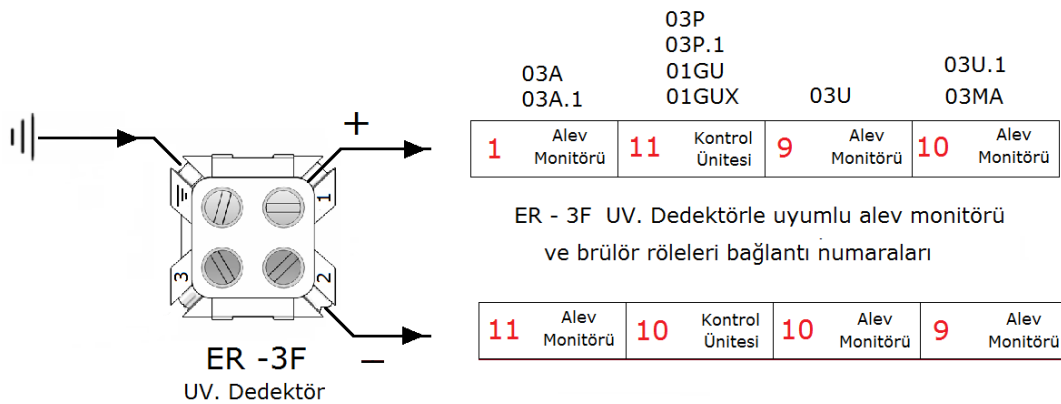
03A
03A.1

03P
03P.1
01GU
01GUX

03U

03U.1
03MA

+

| 1 Alev Monitörü | 11 Kontrol Ünitesi | 9 Alev Monitörü | 10 Alev Monitörü |
|---|---|---|---|

ER - 3F UV. Dedektörle uyumlu alev monitörü ve brülör röleleri bağlantı numaraları

1
2
3

| 11 Alev Monitörü | 10 Kontrol Ünitesi | 10 Alev Monitörü | 9 Alev Monitörü |
|---|---|---|---|

ER -3F
UV. Dedektör

–